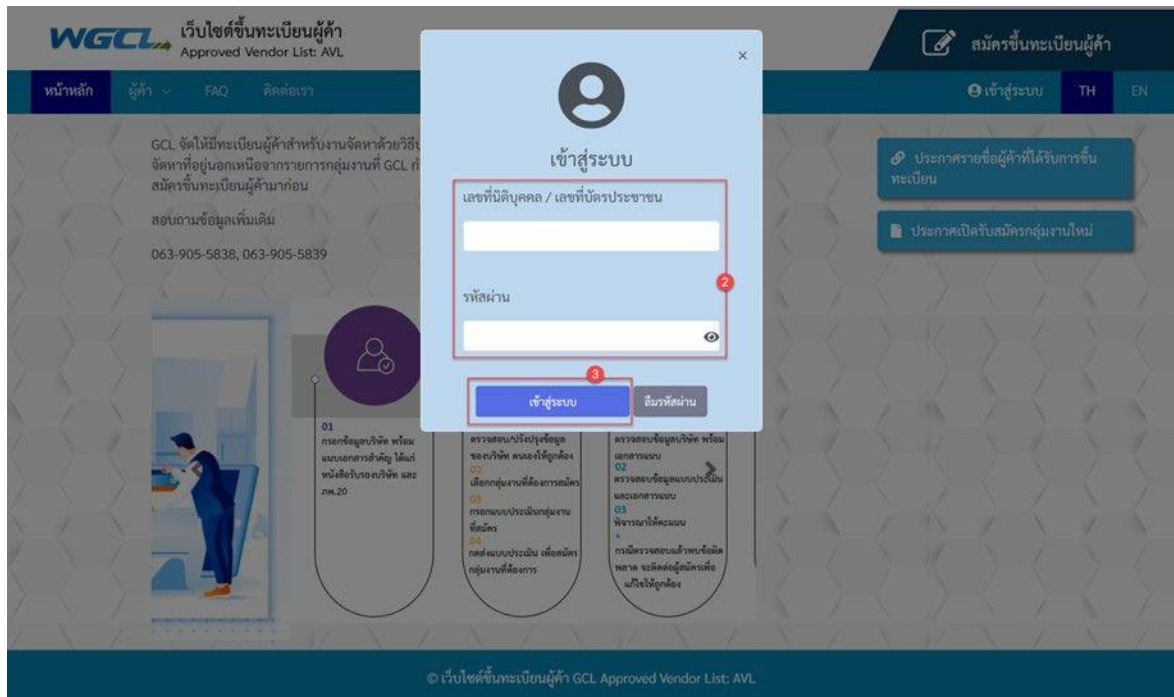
WGCL เว็บไซต์ขึ้นทะเบียนผู้ค้า Approved Vendor List: AVL

สมัครขึ้นทะเบียนผู้ค้า

หน้าหลัก ผู้ค้า FAQ ติดต่อเรา

เข้าสู่ระบบ TH EN

GCL จัดให้มีทะเบียนผู้ค้าสำหรับงานจัดหาด้วยวิธี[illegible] จัดหาที่อยู่นอกเหนือจากรายการกลุ่มงานที่ GCL กำ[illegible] สมัครขึ้นทะเบียนผู้ค้ามาก่อน

สอบถามข้อมูลเพิ่มเติม

063-905-5838, 063-905-5839

ประกาศรายชื่อผู้ค้าที่ได้รับการขึ้นทะเบียน

ประกาศเปิดรับสมัครกลุ่มงานใหม่

×

เข้าสู่ระบบ

เลขที่นิติบุคคล / เลขที่บัตรประชาชน

รหัสผ่าน

2

3

เข้าสู่ระบบ

ลืมรหัสผ่าน

01
กรอกข้อมูลบริษัท พร้อมแนบเอกสารสำคัญ ได้แก่ หนังสือรับรองบริษัท และ ภพ.20

ตรวจสอบ/ปรับปรุงข้อมูลของบริษัท ตนเองให้ถูกต้อง
02
เลือกกลุ่มงานที่ต้องการสมัคร
03
กรอกแบบประเมินกลุ่มงานที่สมัคร
04
กดส่งแบบประเมิน เพื่อสมัครกลุ่มงานที่ต้องการ

ตรวจสอบข้อมูลบริษัท พร้อมเอกสารแนบ
02
ตรวจสอบข้อมูลแบบประเมินและเอกสารแนบ
03
พิจารณาให้คะแนน
*
กรณีตรวจสอบแล้วพบข้อผิดพลาด จะติดต่อผู้สมัครเพื่อแก้ไขให้ถูกต้อง

© เว็บไซต์ขึ้นทะเบียนผู้ค้า GCL Approved Vendor List: AVL